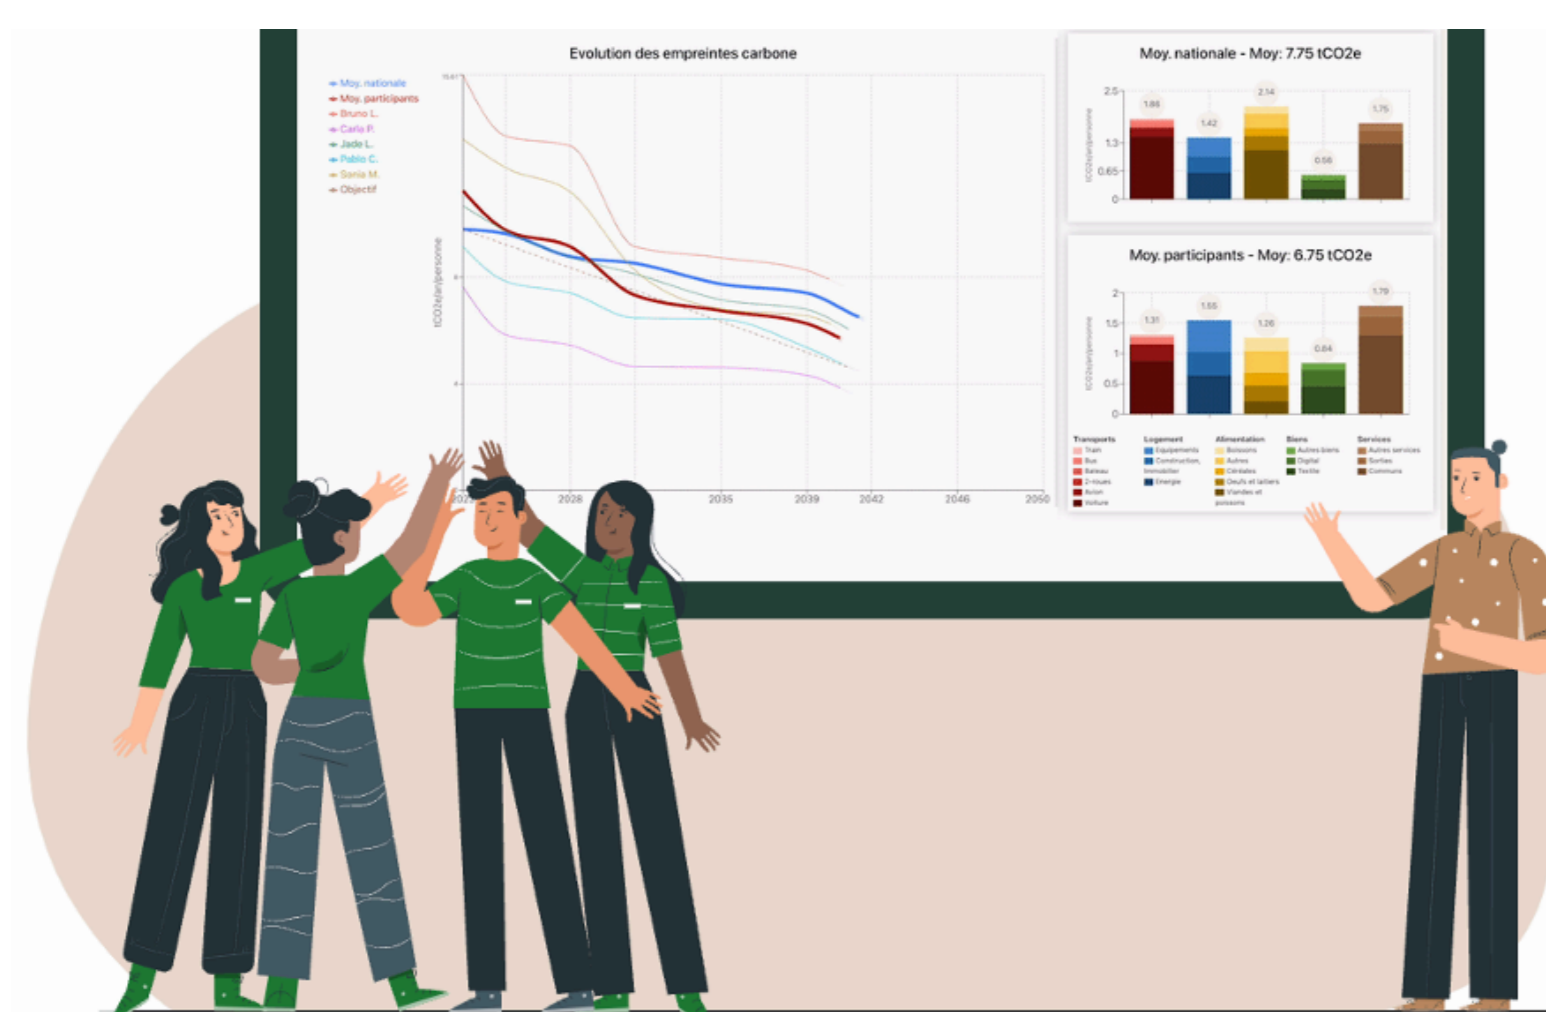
Evolution des empreintes carbone

Moy. nationale
Moy. participants
Bruno L.
Carla P.
Jade L.
Pablo C.
Sonia M.
Objectif

tCO2e/an/personne

10.61

8

4

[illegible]
2028
2035
2039
2042
2046
2050

Moy. nationale - Moy: 7.75 tCO2e

2.5
1.3
0.65
0

1.86
1.42
2.14
0.56
1.75

Moy. participants - Moy: 6.75 tCO2e

2
1.5
1
0.5
0

1.31
1.55
1.26
0.84
1.79

Transports
Train
Bus
Bateau
2-roues
Avion
Voiture

Logement
Equipements
Construction, immobilier
Energie

Alimentation
Boissons
Autres
Céréales
Oeufs et laitiers
Viandes et poissons

Biens
Autres biens
Digital
Textile

Services
Autres services
Sorties
Communs